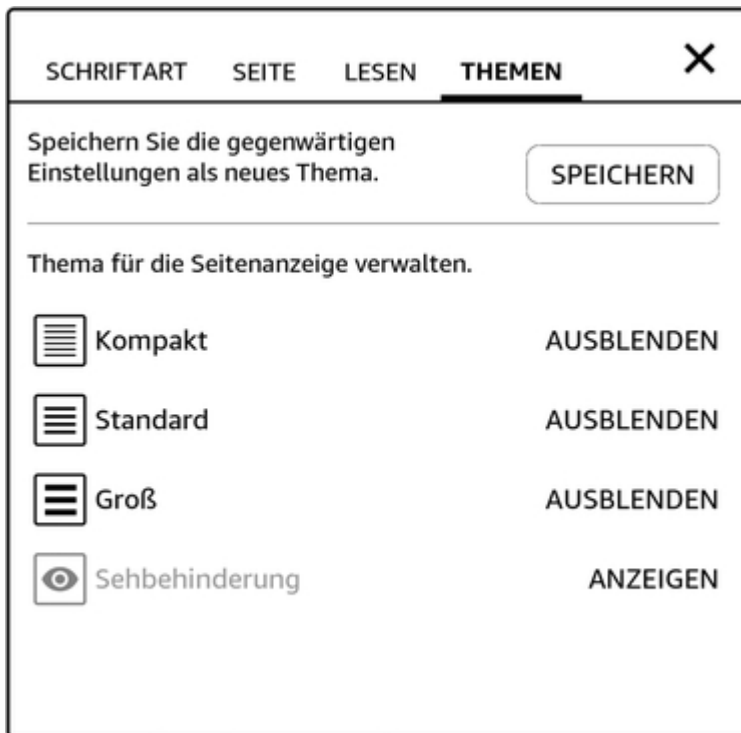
SCHRIFTART SEITE LESEN THEMEN ✕

Speichern Sie die gegenwärtigen Einstellungen als neues Thema.

SPEICHERN

Thema für die Seitenanzeige verwalten.

Kompakt AUSBLENDEN

Standard AUSBLENDEN

Groß AUSBLENDEN

Sehbehinderung ANZEIGEN